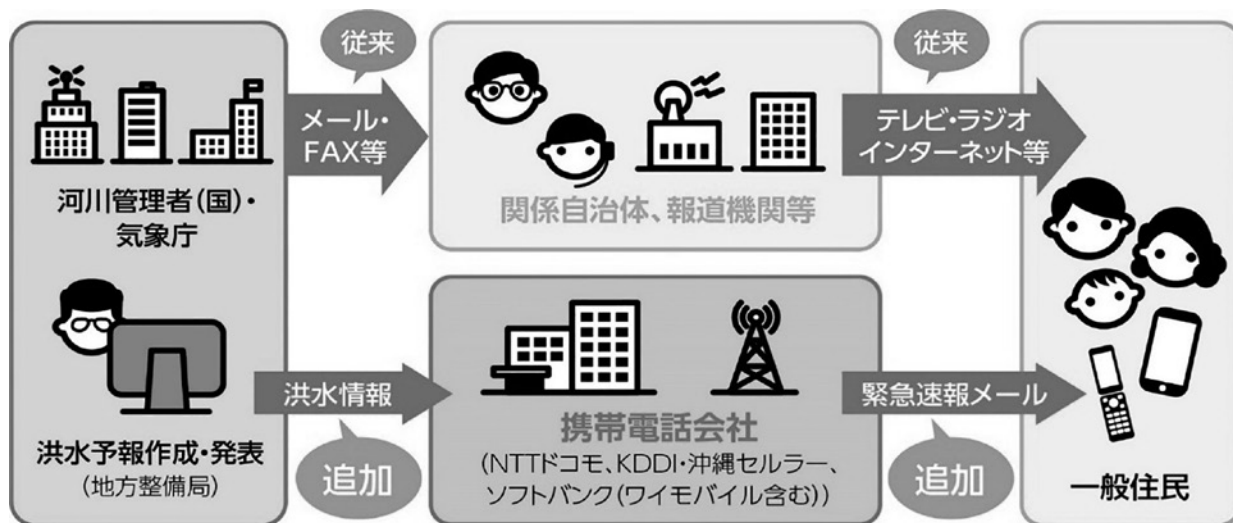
河川管理者(国)・気象庁

洪水予報作成・発表
(地方整備局)

従来

メール・FAX等

関係自治体、報道機関等

従来

テレビ・ラジオ インターネット等

洪水情報

追加

携帯電話会社
(NTTドコモ、KDDI・沖縄セルラー、ソフトバンク(ワイモバイル含む))

緊急速報メール

追加

一般住民